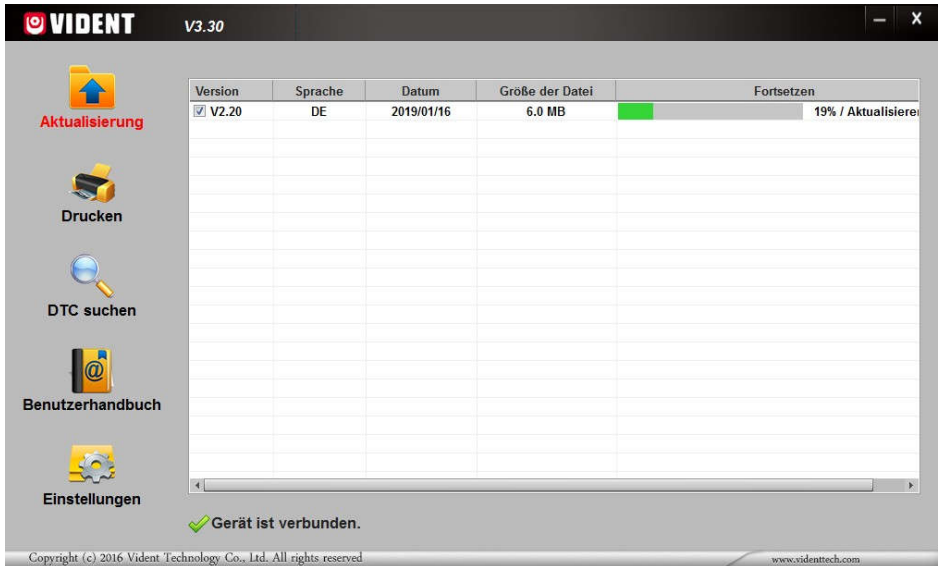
VIDENT V3.30

Aktualisierung

Drucken

DTC suchen

Benutzerhandbuch

Einstellungen

| Version | Sprache | Datum | Größe der Datei | Fortsetzen |
|---|---|---|---|---|
| V2.20 | DE | 2019/01/16 | 6.0 MB | 19% / Aktualisierer |

Gerät ist verbunden.

Copyright (c) 2016 Vident Technology Co., Ltd. All rights reserved

www.videnttech.com